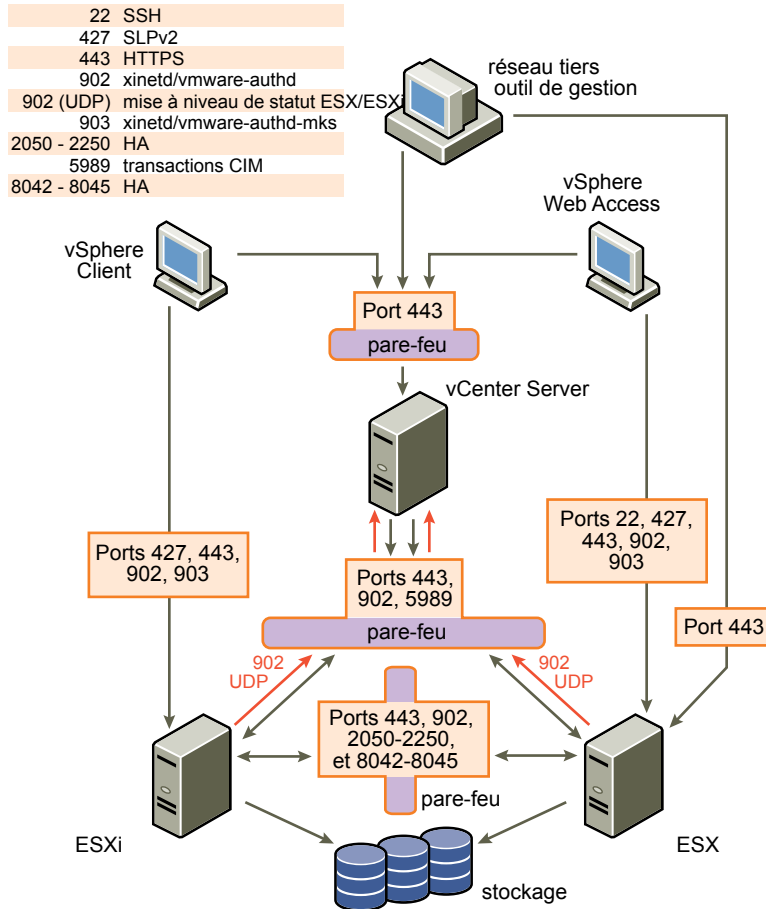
| | |
|---|---|
| 22 | SSH |
| 427 | SLPv2 |
| 443 | HTTPS |
| 902 | xinetd/vmware-authd |
| 902 (UDP) | mise à niveau de statut ESX/ESXi |
| 903 | xinetd/vmware-authd-mks |
| 2050 - 2250 | HA |
| 5989 | transactions CIM |
| 8042 - 8045 | HA |

réseau tiers outil de gestion

vSphere Web Access

vSphere Client

Port 443

pare-feu

vCenter Server

Ports 427, 443, 902, 903

Ports 22, 427, 443, 902, 903

Ports 443, 902, 5989

pare-feu

Port 443

902 UDP

902 UDP

Ports 443, 902, 2050-2250, et 8042-8045

pare-feu

ESXi

ESX

stockage